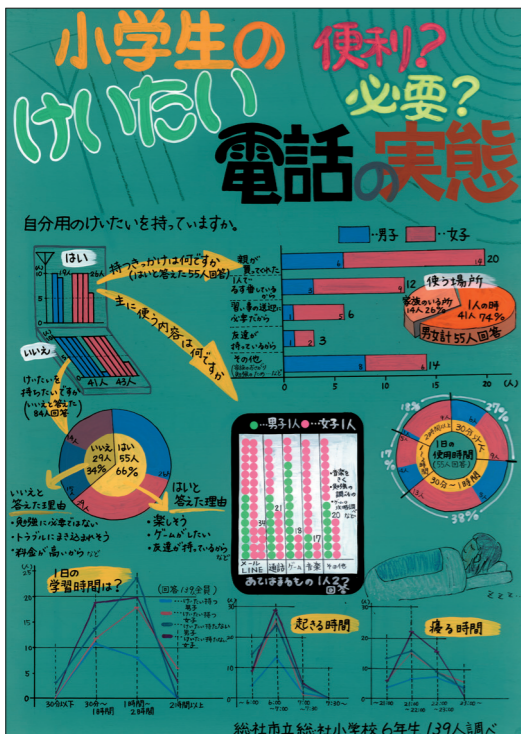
小学生の けいたい 電話の 実態

便利? 必要?

自分用のけいたいを持っていますか。

はい

いいえ

41人 43人

…男子 …女子

持ったきっかけは何ですか (はいと答えた55人回答)

主に使う内容は何ですか

親が買ってくれた 20

1人で家で留守番しているから 12

塾・習い事の送迎に必要だから 6

友達が持っているから 3

その他 14

(人)

使う場所

家族のいる所 14人 26%

1人の時 41人 74%

男女計55人回答

けいたいを持っていますか (いいえと答えた84人回答)

いいえ 29人 34%

はい 55人 66%

いいえと答えた理由

・勉強に必要ではない

・トラブルにまき込まれそう

・料金が高いから など

はいと答えた理由

・楽しそう

・ゲームがしたい

・友達が持っているから など

●…男子1人 ●…女子1人

メール LINE 通話 ゲーム 写真 その他

あなたはなにをする1人2つ回答

1日の使用時間 (55人回答)

30分以下

30分~1時間

1日の学習時間は?

(回答 139全員)

30分以下 30分~1時間 1時間~2時間 2時間以上

起きる時間

寝る時間

総社市立総社小学校6年生 139人調べ